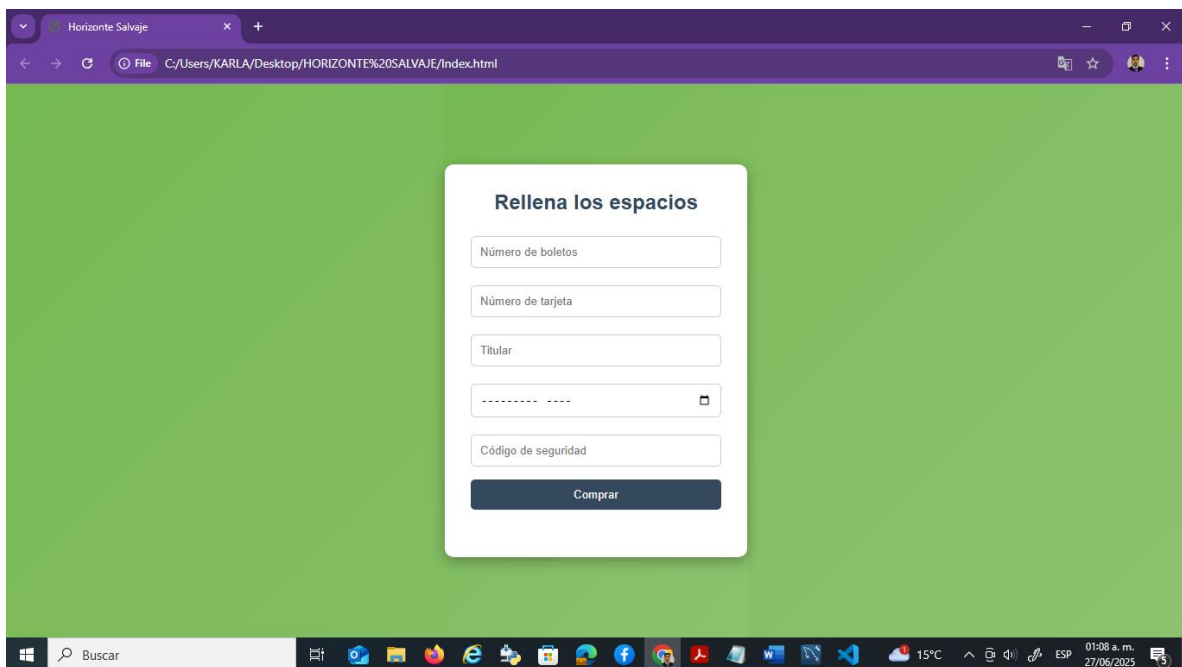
Horizonte Salvaje

File C:/Users/KARLA/Desktop/HORIZONTE%20SALVAJE/Index.html

Rellena los espacios

Número de boletos

Número de tarjeta

Titular

--------- ----

Código de seguridad

Comprar

Buscar

15°C

ESP

01:08 a. m.
27/06/2025